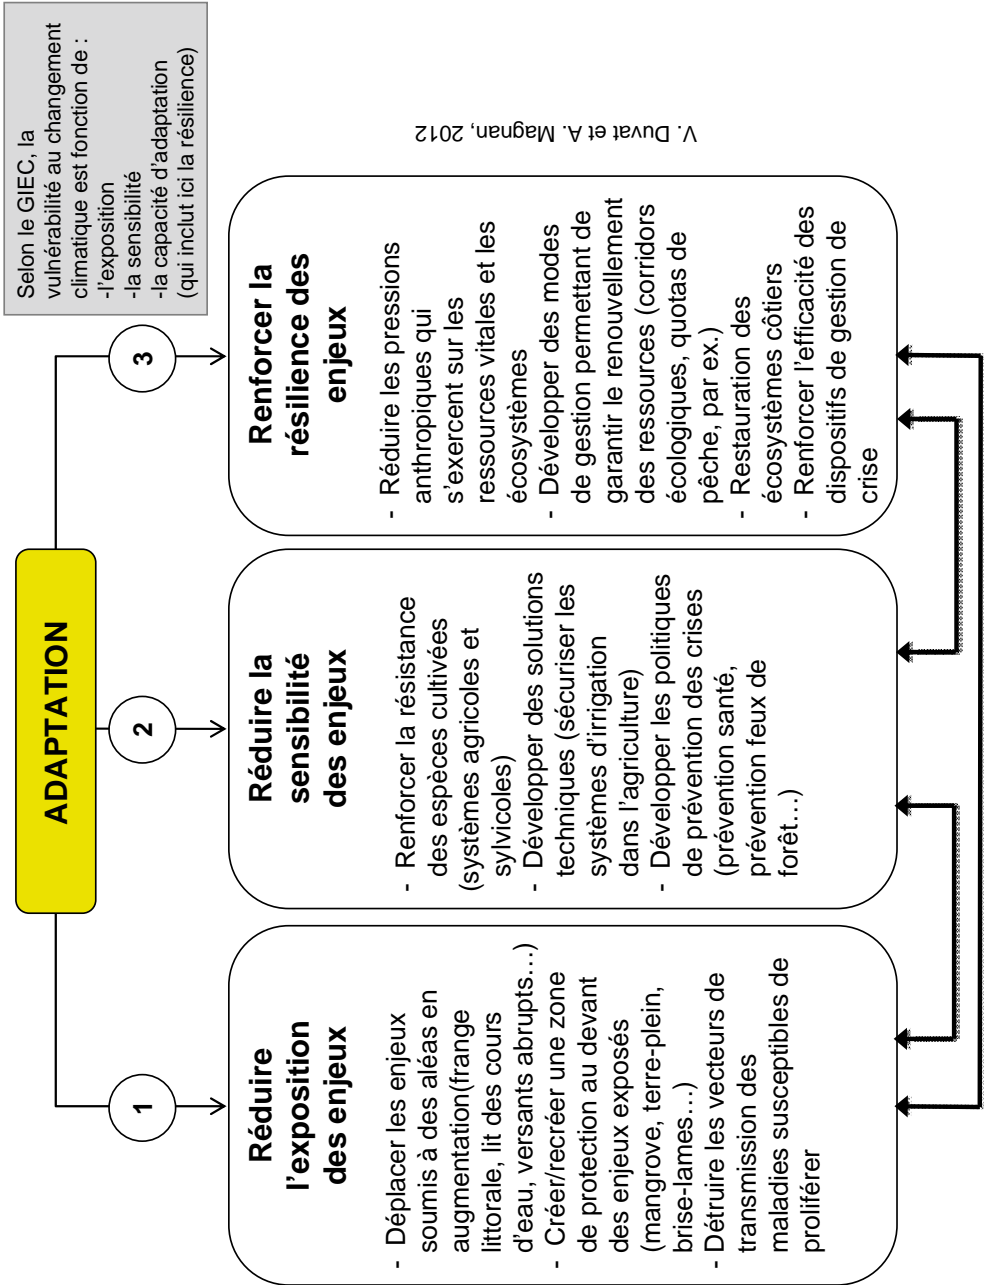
Selon le GIEC, la vulnérabilité au changement climatique est fonction de :
-l'exposition
-la sensibilité
-la capacité d'adaptation (qui inclut ici la résilience)

V. Duvat et A. Magnan, 2012

ADAPTATION

1

2

3

Réduire l'exposition des enjeux

- Déplacer les enjeux soumis à des aléas en augmentation(frange littorale, lit des cours d'eau, versants abrupts…)
- Créer/recréer une zone de protection au devant des enjeux exposés (mangrove, terre-plein, brise-lames…)
- Détruire les vecteurs de transmission des maladies susceptibles de proliférer

Réduire la sensibilité des enjeux

- Renforcer la résistance des espèces cultivées (systèmes agricoles et sylvicoles)
- Développer des solutions techniques (sécuriser les systèmes d'irrigation dans l'agriculture)
- Développer les politiques de prévention des crises (prévention santé, prévention feux de forêt…)

Renforcer la résilience des enjeux

- Réduire les pressions anthropiques qui s'exercent sur les ressources vitales et les écosystèmes
- Développer des modes de gestion permettant de garantir le renouvellement des ressources (corridors écologiques, quotas de pêche, par ex.)
- Restauration des écosystèmes côtiers
- Renforcer l'efficacité des dispositifs de gestion de crise